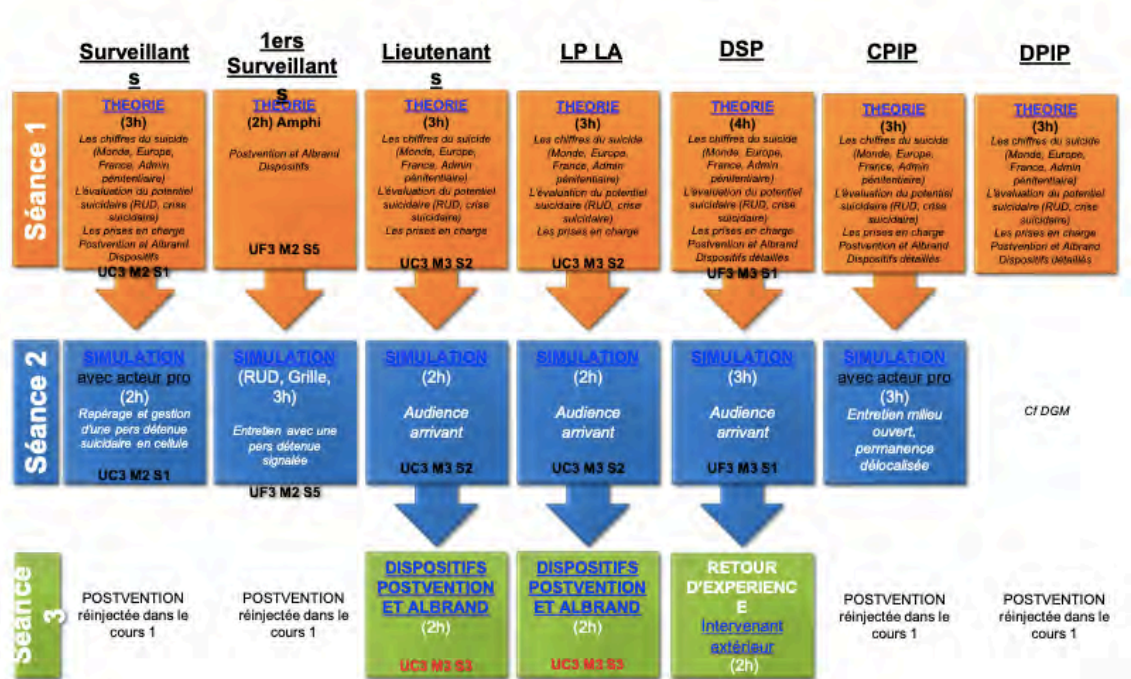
Surveillants | 1ers Surveillants | Lieutenants | LP LA | DSP | CPIP | DPIP

Séance 1

THEORIE
(3h)
Les chiffres du suicide (Monde, Europe, France, Admin pénitentiaire)
L'évaluation du potentiel suicidaire (RUD, crise suicidaire)
Les prises en charge
Postvention et Albrand
Dispositifs
UC3 M2 S1

THEORIE
(2h) Amphi
Postvention et Albrand
Dispositifs
UF3 M2 S5

THEORIE
(3h)
Les chiffres du suicide (Monde, Europe, France, Admin pénitentiaire)
L'évaluation du potentiel suicidaire (RUD, crise suicidaire)
Les prises en charge
UC3 M3 S2

THEORIE
(3h)
Les chiffres du suicide (Monde, Europe, France, Admin pénitentiaire)
L'évaluation du potentiel suicidaire (RUD, crise suicidaire)
Les prises en charge
UC3 M3 S2

THEORIE
(4h)
Les chiffres du suicide (Monde, Europe, France, Admin pénitentiaire)
L'évaluation du potentiel suicidaire (RUD, crise suicidaire)
Les prises en charge
Postvention et Albrand
Dispositifs détaillés
UF3 M3 S1

THEORIE
(3h)
Les chiffres du suicide (Monde, Europe, France, Admin pénitentiaire)
L'évaluation du potentiel suicidaire (RUD, crise suicidaire)
Les prises en charge
Postvention et Albrand
Dispositifs détaillés

THEORIE
(3h)
Les chiffres du suicide (Monde, Europe, France, Admin pénitentiaire)
L'évaluation du potentiel suicidaire (RUD, crise suicidaire)
Les prises en charge
Postvention et Albrand
Dispositifs détaillés

Séance 2

SIMULATION
avec acteur pro
(2h)
Repérage et gestion d'une pers détenue suicidaire en cellule
UC3 M2 S1

SIMULATION
(RUD, Grille, 3h)
Entretien avec une pers détenue signalée
UF3 M2 S5

SIMULATION
(2h)
Audience arrivant
UC3 M3 S2

SIMULATION
(2h)
Audience arrivant
UC3 M3 S2

SIMULATION
(3h)
Audience arrivant
UF3 M3 S1

SIMULATION
avec acteur pro
(3h)
Entretien milieu ouvert, permanence délocalisée

Cf DGM

Séance 3

POSTVENTION réinjectée dans le cours 1

POSTVENTION réinjectée dans le cours 1

DISPOSITIFS POSTVENTION ET ALBRAND
(2h)
UC3 M2 S3

DISPOSITIFS POSTVENTION ET ALBRAND
(2h)
UC3 M3 S3

RETOUR D'EXPERIENCE
Intervenant extérieur
(2h)

POSTVENTION réinjectée dans le cours 1

POSTVENTION réinjectée dans le cours 1